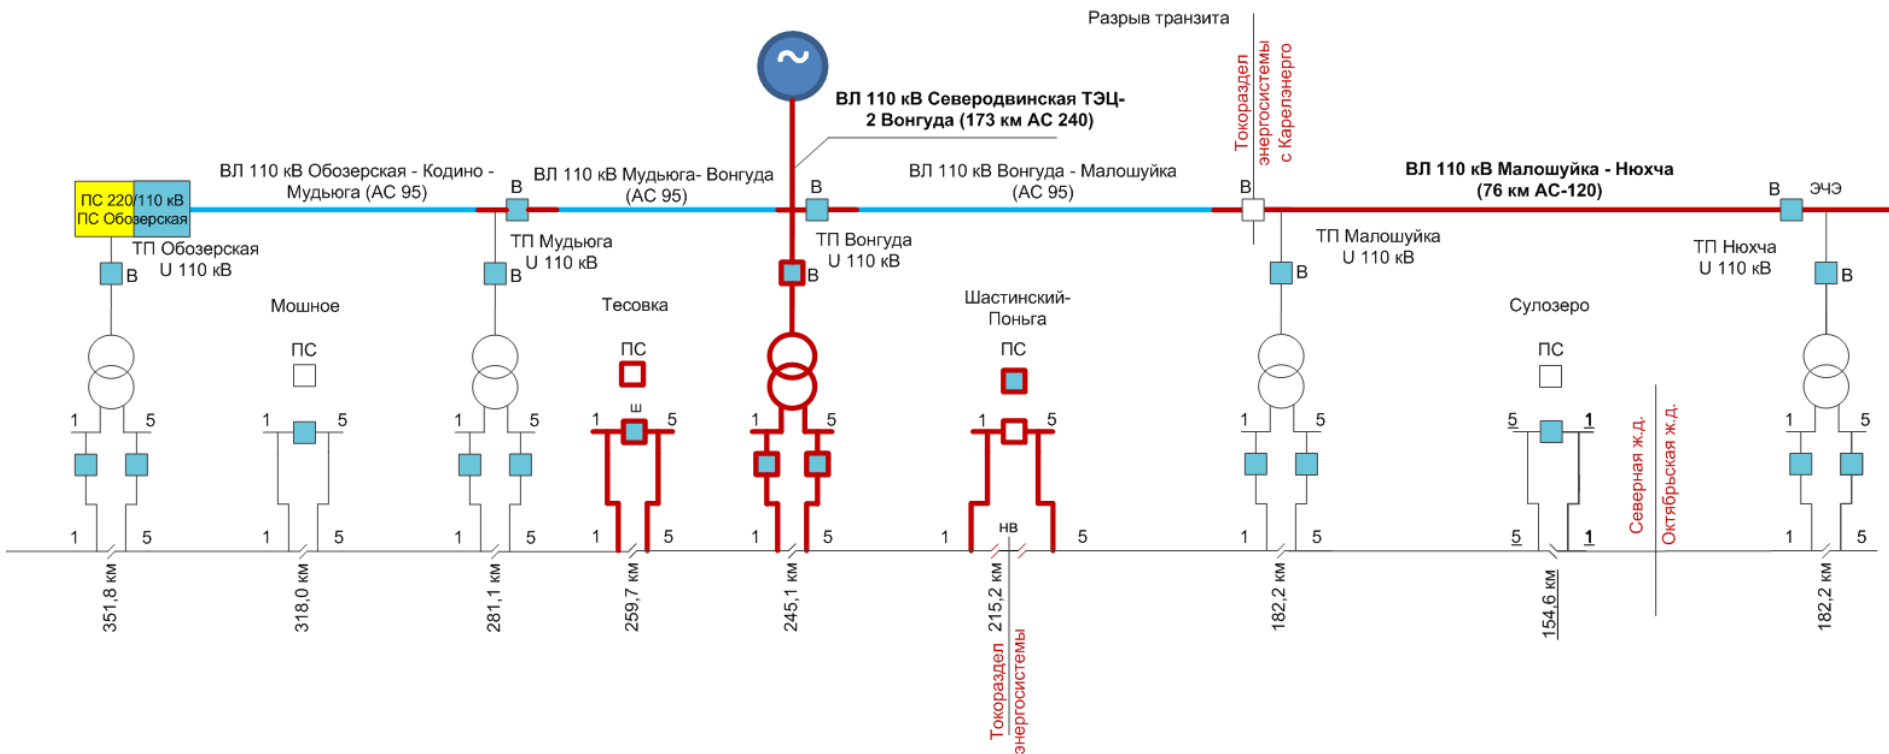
Разрыв транзита

Токораздел энергосистемы с Карелэнерго

ВЛ 110 кВ Северодвинская ТЭЦ-2 Вонгуда (173 км АС 240)

ПС 220/110 кВ ПС Обозерская

ВЛ 110 кВ Обозерская - Кодино - Мудьюга (АС 95)

В

ВЛ 110 кВ Мудьюга- Вонгуда (АС 95)

В

ВЛ 110 кВ Вонгуда - Малошуйка (АС 95)

В

ВЛ 110 кВ Малошуйка - Нюхча (76 км АС-120)

В

ЭЧЭ

ТП Обозерская U 110 кВ

В

ТП Мудьюга U 110 кВ

В

ТП Вонгуда U 110 кВ

В

ТП Малошуйка U 110 кВ

В

ТП Нюхча U 110 кВ

В

Мошное

ПС

Тесовка

ПС

Шастинский-Поньга

ПС

Сулозеро

ПС

1 5
1 5
1 5
1 5
1 5
ш
1 5
1 5
1 5
1 5
1 5
1 5
1 5
1 5
НВ
1 5
1 5
5 1
5 1
1 5
1 5

Северная ж.д.
Октябрьская ж.д.

351,8 км
318,0 км
281,1 км
259,7 км
245,1 км
215,2 км
182,2 км
154,6 км
182,2 км

Токораздел энергосистемы